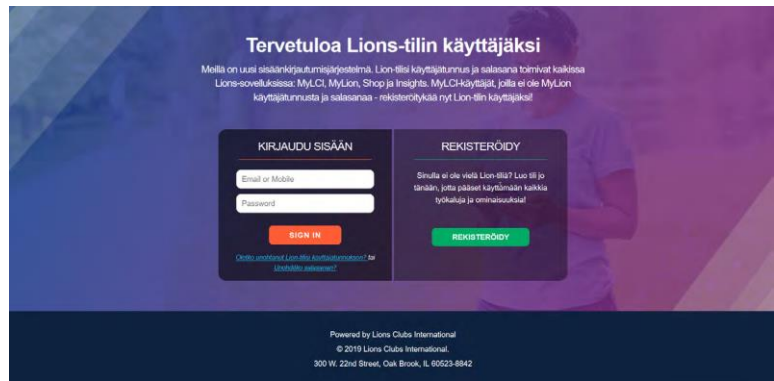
Tervetuloa Lions-tilin käyttäjäksi

Meillä on uusi sisäänkirjautumisjärjestelmä. Lion-tilisi käyttäjätunnus ja salasana toimivat kaikissa Lions-sovelluksissa: MyLCI, MyLion, Shop ja Insights. MyLCI-käyttäjät, joilla ei ole MyLion käyttäjätunnusta ja salasanaa - rekisteröitykää nyt Lion-tilin käyttäjäksi!

KIRJAUDU SISÄÄN

Email or Mobile

Password

SIGN IN

Oletko unohtanut Lion-tilisi käyttäjätunnuksen? tai Unohditko salasanan?

REKISTERÖIDY

Sinulla ei ole vielä Lion-tiliä? Luo tili jo tänään, jotta pääset käyttämään kaikkia työkaluja ja ominaisuuksia!

REKISTERÖIDY

Powered by Lions Clubs International
© 2019 Lions Clubs International.
300 W. 22nd Street, Oak Brook, IL 60523-8842